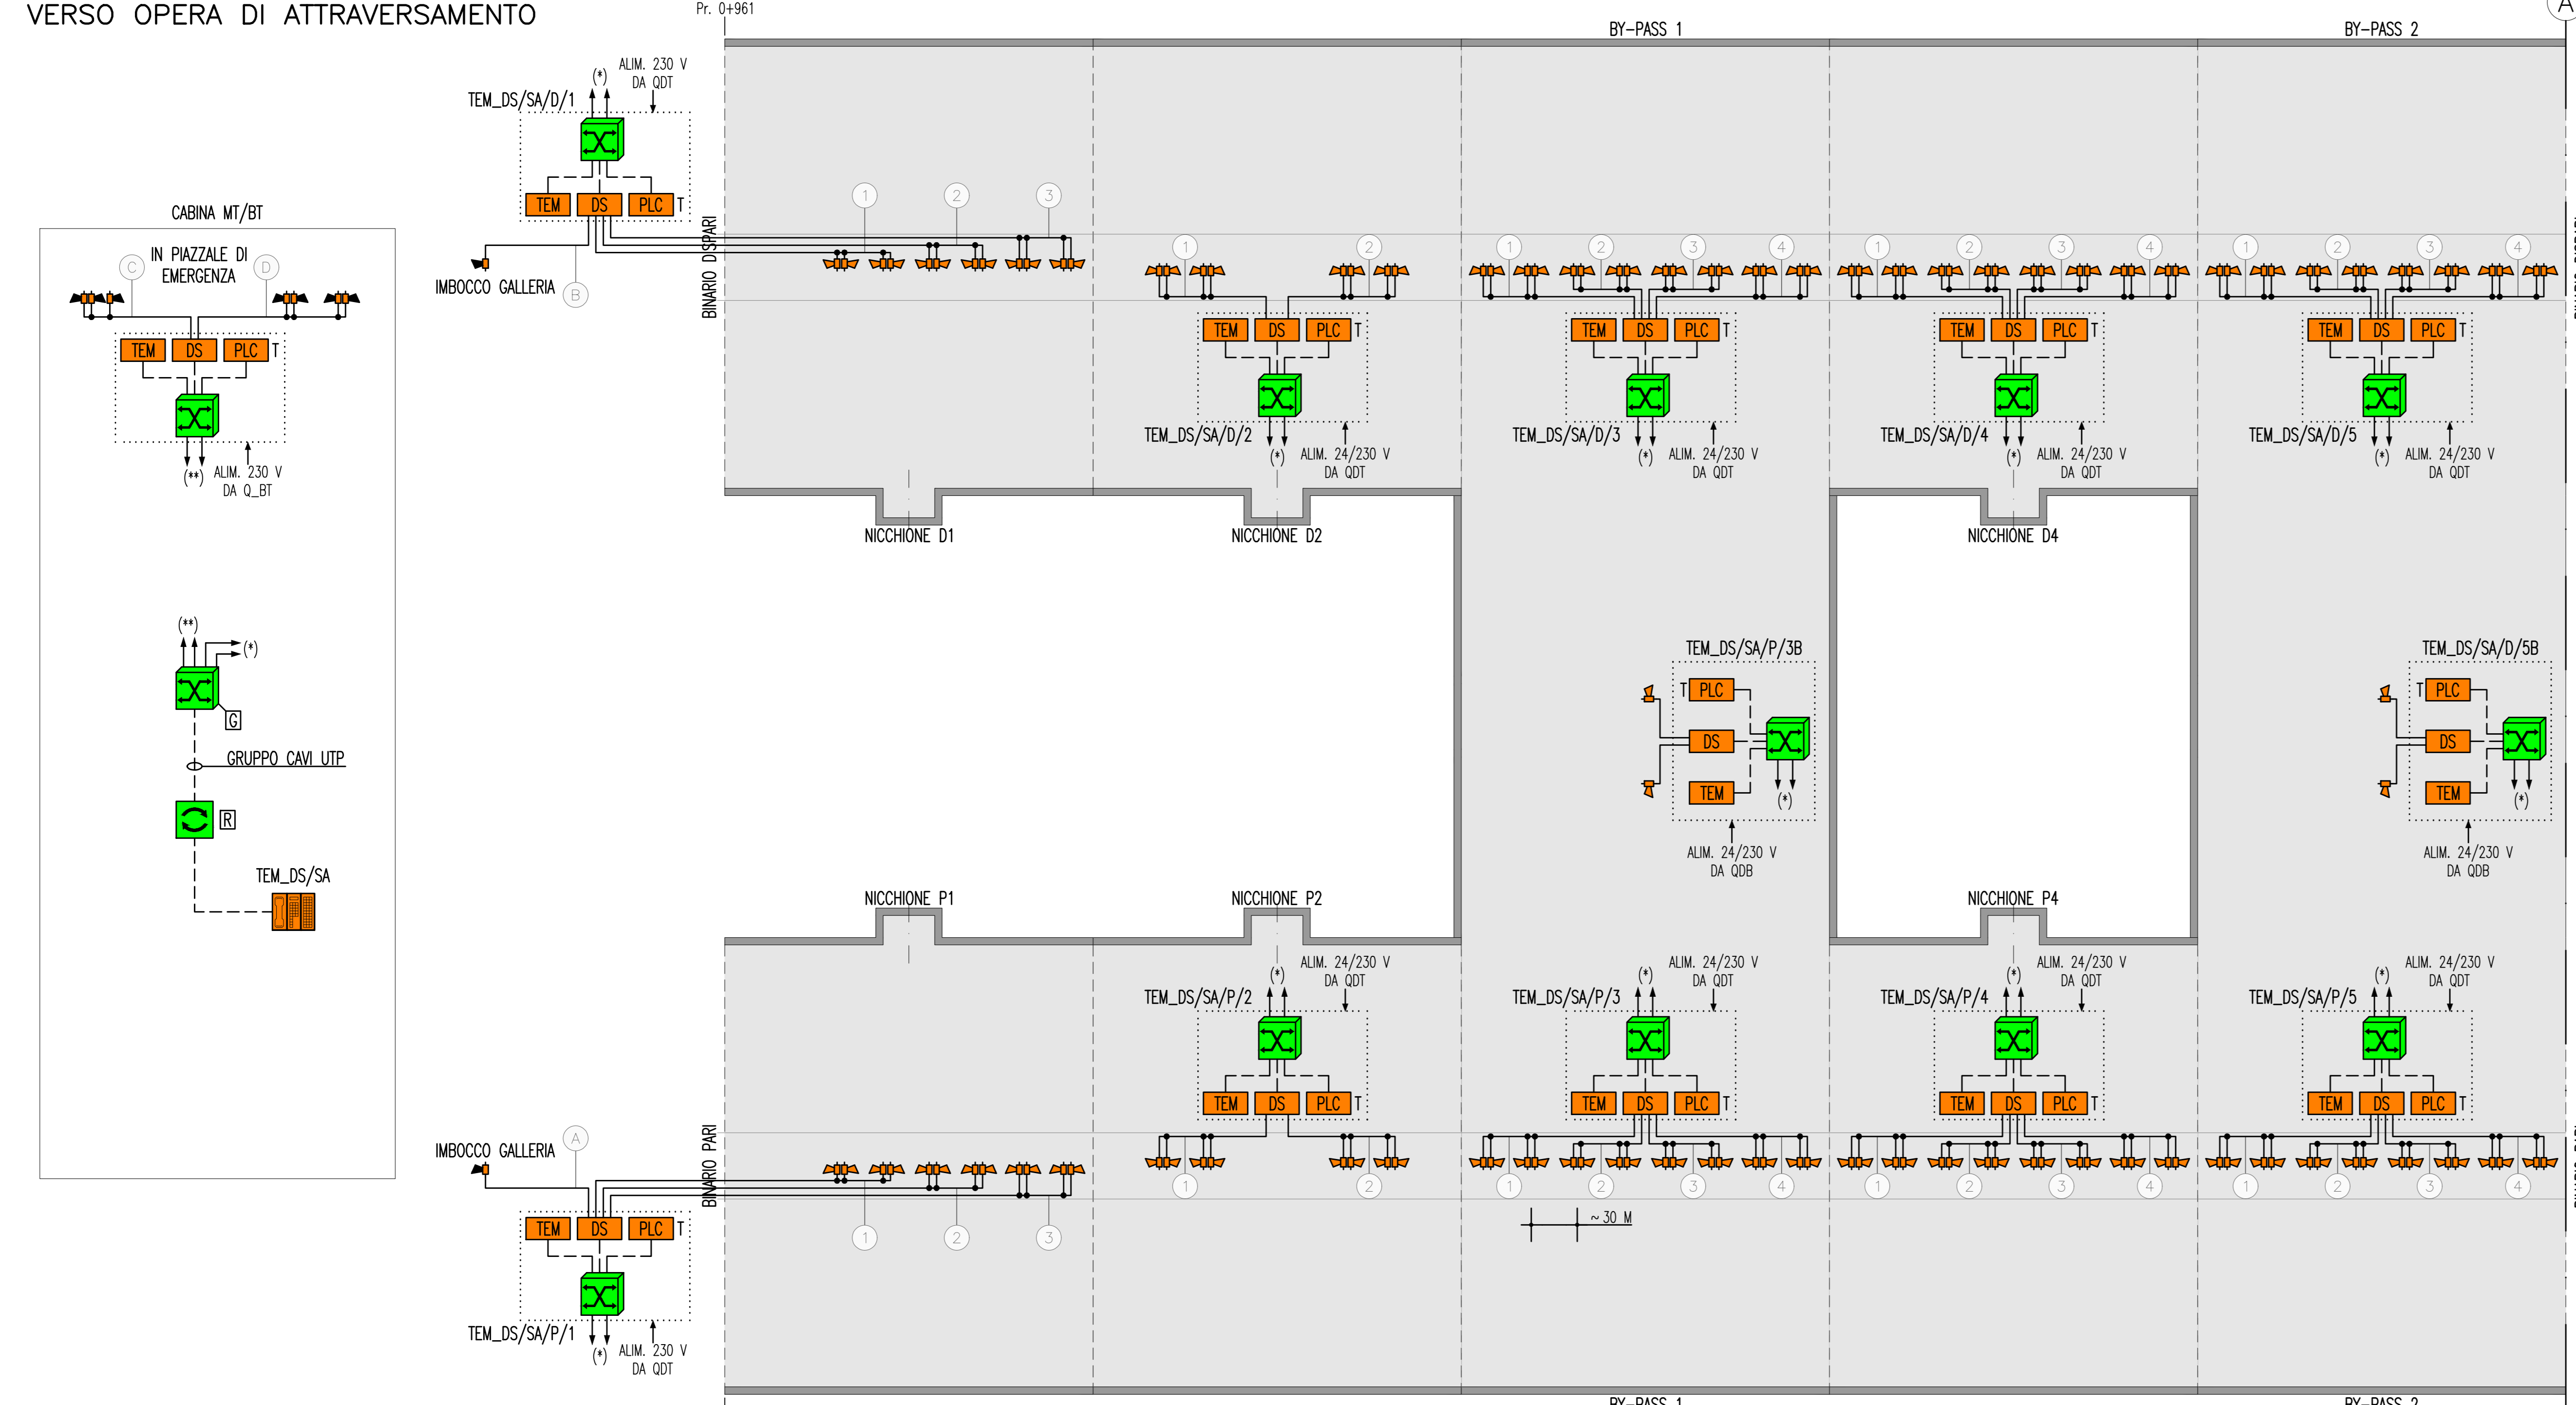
VERSO OPERA DI ATTRAVERSAMENTO

Pr. 0+961

BY-PASS 1

BY-PASS 2

CABINA MT/BT

IN PIAZZALE DI EMERGENZA

C

D

TEM DS PLC T

(**) ALIM. 230 V DA Q_BT

(**)

(*)

G

GRUPPO CAVI UTP

R

TEM_DS/SA

TEM_DS/SA/D/1

(*) ALIM. 230 V DA QDT

TEM DS PLC T

IMBOCCO GALLERIA

B

BINARIO DISPARI

1 2 3

NICCHIONE D1

1 2

TEM DS PLC T

TEM_DS/SA/D/2

(*) ALIM. 24/230 V DA QDT

NICCHIONE D2

1 2 3 4

TEM DS PLC T

TEM_DS/SA/D/3

(*) ALIM. 24/230 V DA QDT

1 2 3 4

TEM DS PLC T

TEM_DS/SA/D/4

(*) ALIM. 24/230 V DA QDT

NICCHIONE D4

1 2 3 4

TEM DS PLC T

TEM_DS/SA/D/5

(*) ALIM. 24/230 V DA QDT

TEM_DS/SA/P/3B

T PLC

DS

TEM

(*)

ALIM. 24/230 V DA QDB

TEM_DS/SA/D/5B

T PLC

DS

TEM

(*)

ALIM. 24/230 V DA QDB

NICCHIONE P1

NICCHIONE P2

NICCHIONE P4

(*) ALIM. 24/230 V DA QDT

TEM_DS/SA/P/2

TEM DS PLC T

1 2

(*) ALIM. 24/230 V DA QDT

TEM_DS/SA/P/3

TEM DS PLC T

1 2 3 4

(*) ALIM. 24/230 V DA QDT

TEM_DS/SA/P/4

TEM DS PLC T

1 2 3 4

(*) ALIM. 24/230 V DA QDT

TEM_DS/SA/P/5

TEM DS PLC T

1 2 3 4

IMBOCCO GALLERIA

A

BINARIO PARI

1 2 3

TEM DS PLC T

TEM_DS/SA/P/1

(*) ALIM. 230 V DA QDT

~ 30 M

BY-PASS 1

BY-PASS 2